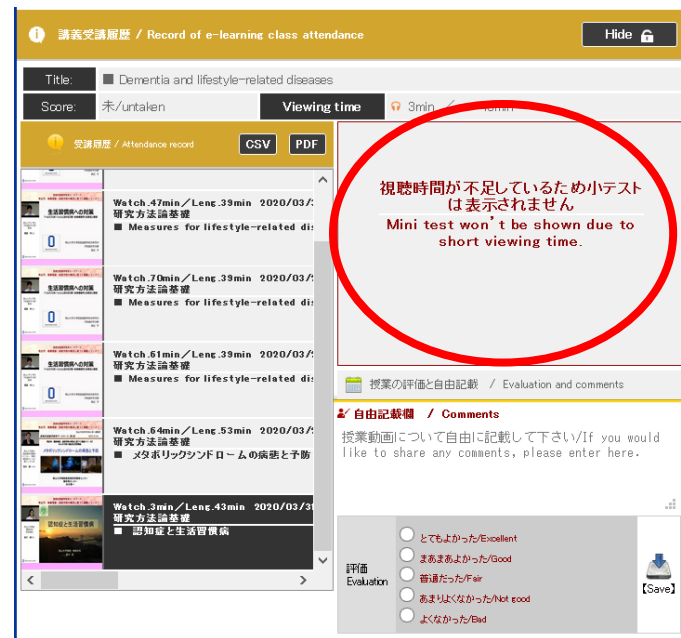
講義受講履歴 / Record of e-learning class attendance

Hide

Title: ■ Dementia and lifestyle-related diseases

Score: 未/untaken

Viewing time 3min / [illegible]

受講履歴 / Attendance record

CSV PDF

生活習慣病への対策

Watch.47min／Leng.39min 2020/03/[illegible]
研究方法論基礎
■ Measures for lifestyle-related di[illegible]

生活習慣病への対策

Watch.70min／Leng.39min 2020/03/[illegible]
研究方法論基礎
■ Measures for lifestyle-related di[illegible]

生活習慣病への対策

Watch.61min／Leng.39min 2020/03/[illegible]
研究方法論基礎
■ Measures for lifestyle-related di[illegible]

メタボリックシンドロームの病態と予防

Watch.64min／Leng.53min 2020/03/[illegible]
研究方法論基礎
■ メタボリックシンドロームの病態と予防

認知症と生活習慣病

Watch.3min／Leng.43min 2020/03/3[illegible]
研究方法論基礎
■ 認知症と生活習慣病

視聴時間が不足しているため小テストは表示されません
Mini test won't be shown due to short viewing time.

授業の評価と自由記載 / Evaluation and comments

自由記載欄 / Comments

授業動画について自由に記載して下さい/If you would like to share any comments, please enter here.

評価 Evaluation

とてもよかった/Excellent
まあまあよかった/Good
普通だった/Fair
あまりよくなかった/Not good
よくなかった/Bad

【Save】